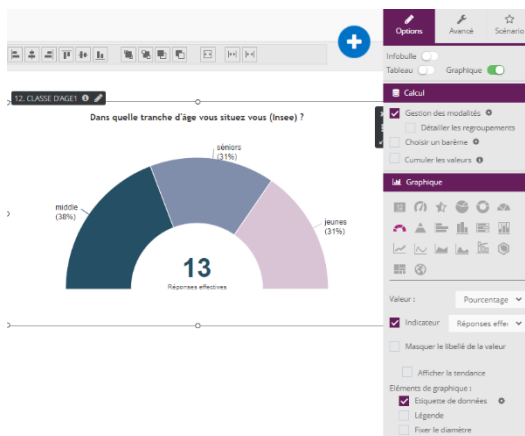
12. CLASSE D'AGE1

Dans quelle tranche d'âge vous situez vous (Insee) ?

séniors
(31%)

middle
(38%)

jeunes
(31%)

13
Réponses effectives

Options
Avancé
Scénario

Infobulle
Tableau
Graphique

Calcul
Gestion des modalités
Détailler les regroupements
Choisir un barème
Cumuler les valeurs

Graphique

Valeur :
Pourcentage

Indicateur
Réponses effec

Masquer le libellé de la valeur

Afficher la tendance

Eléments de graphique :
Etiquette de données
Légende
Fixer le diamètre